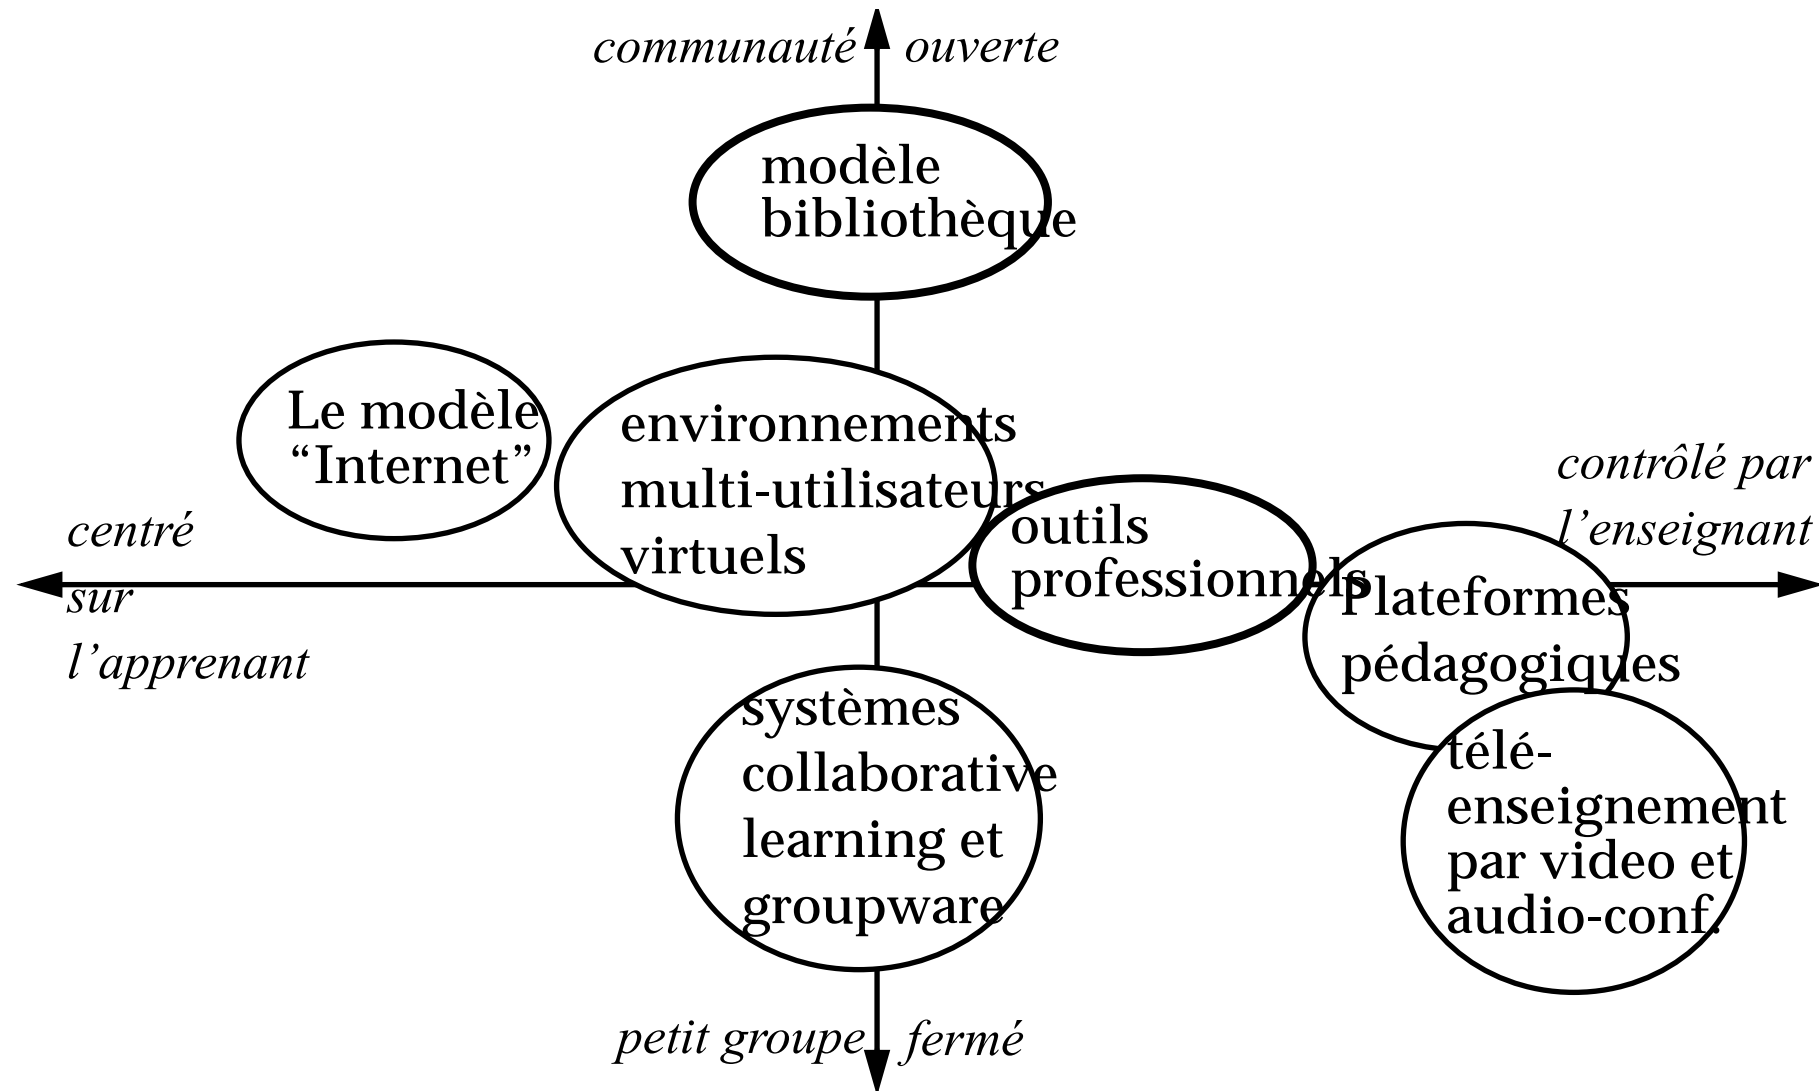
communauté ouverte

modèle bibliothèque

Le modèle "Internet"

environnements multi-utilisateurs virtuels

contrôlé par l'enseignant

centré sur l'apprenant

outils professionnels

Plateformes pédagogiques

systèmes collaborative learning et groupware

télé-enseignement par video et audio-conf.

petit groupe fermé